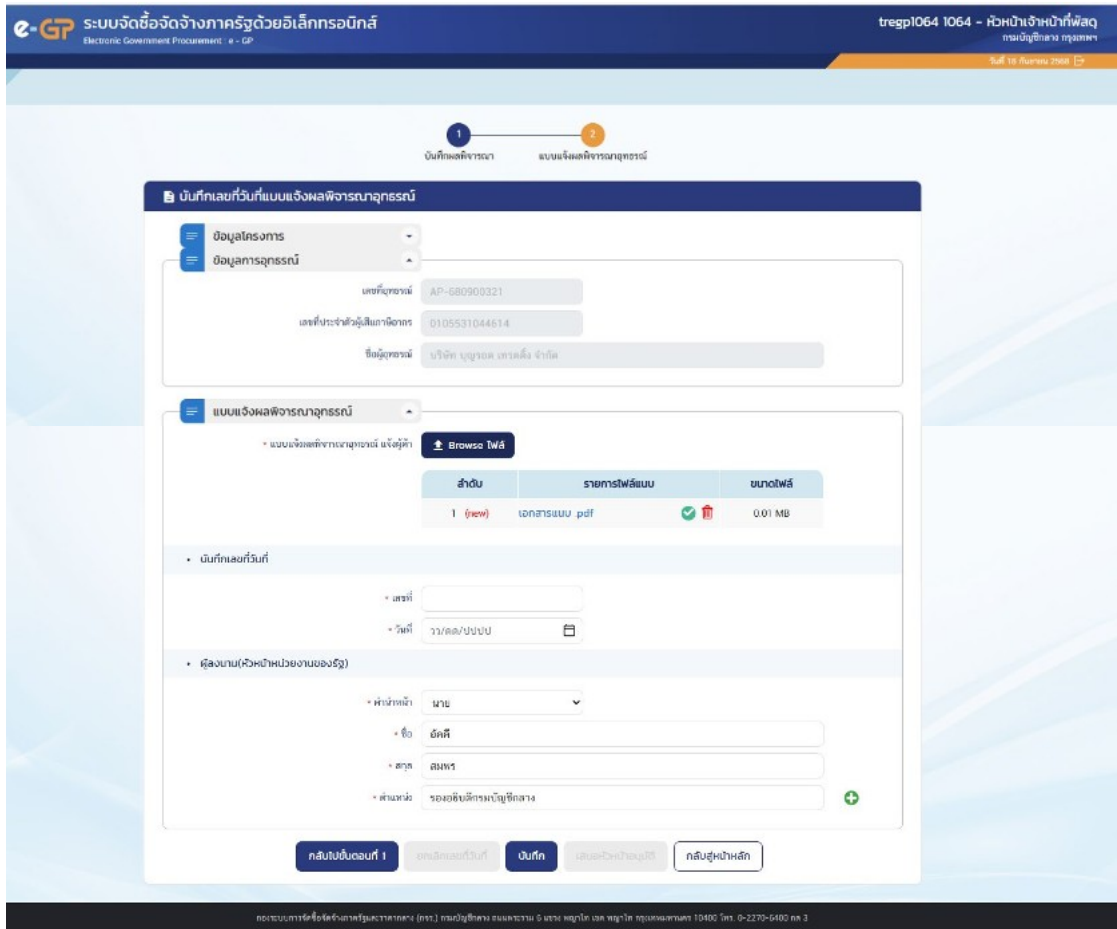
e-GP ระบบจัดซื้อจัดจ้างภาครัฐด้วยอิเล็กทรอนิกส์
Electronic Government Procurement : e - GP

tregp1064 1064 - หัวหน้าเจ้าหน้าที่พัสดุ
กรมบัญชีกลาง กรุงเทพฯ
วันที่ 18 กันยายน 2568

1 บันทึกผลพิจารณา
2 แบบแจ้งผลพิจารณาอุทธรณ์

บันทึกเลขที่วันที่แบบแจ้งผลพิจารณาอุทธรณ์

ข้อมูลโครงการ

ข้อมูลการอุทธรณ์

เลขที่อุทธรณ์ AP-680900321

เลขที่ประจำตัวผู้เสียภาษีอากร 0105531044614

ชื่อผู้อุทธรณ์ บริษัท บุญรอด เทรดดิ้ง จำกัด

แบบแจ้งผลพิจารณาอุทธรณ์

* แบบแจ้งผลพิจารณาอุทธรณ์ แจ้งผู้ค้า Browse ไฟล์

| ลำดับ | รายการไฟล์แนบ | ขนาดไฟล์ |
|---|---|---|
| 1 (new) | เอกสารแนบ pdf | 0.01 MB |

• บันทึกเลขที่วันที่

* เลขที่

* วันที่ วว/ดด/ปปปป

• ผู้ลงนาม(หัวหน้าหน่วยงานของรัฐ)

* คำนำหน้า นาย

* ชื่อ อัคคี

* สกุล สมพร

* ตำแหน่ง รองอธิบดีกรมบัญชีกลาง

กลับไปขั้นตอนที่ 1 | ยกเลิกเลขที่วันที่ | บันทึก | เสนอหัวหน้าอนุมัติ | กลับสู่หน้าหลัก

กองระบบการจัดซื้อจัดจ้างภาครัฐและราคากลาง (กรภ.) กรมบัญชีกลาง ถนนพระราม 6 แขวง พญาไท เขต พญาไท กรุงเทพมหานคร 10400 โทร. 0-2270-6400 กด 3